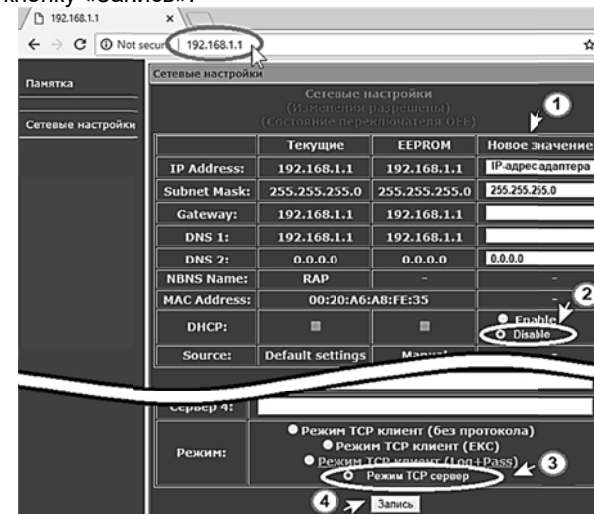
кнопку «Запись».

192.168.1.1

Not secure 192.168.1.1

Памятка

Сетевые настройки

Сетевые настройки

Сетевые настройки
(Изменения разрешены)
(Состояние переключателя OFF)

1

| | Текущие | EEPROM | Новое значение |
|---|---|---|---|
| IP Address: | 192.168.1.1 | 192.168.1.1 | IP-адрес адаптера |
| Subnet Mask: | 255.255.255.0 | 255.255.255.0 | 255.255.255.0 |
| Gateway: | 192.168.1.1 | 192.168.1.1 | |
| DNS 1: | 192.168.1.1 | 192.168.1.1 | |
| DNS 2: | 0.0.0.0 | 0.0.0.0 | 0.0.0.0 |
| NBNS Name: | RAP | - | - |
| MAC Address: | 00:20:A6:A8:FE:35 | | - |
| DHCP: | | | Enable Disable |
| Source: | Default settings | Manual | |

2

Сервер 4:

Режим:

Режим TCP клиент (без протокола)
Режим TCP клиент (ЕКС)
Режим TCP клиент (Log+Pass)
Режим TCP сервер

3

4

Запись